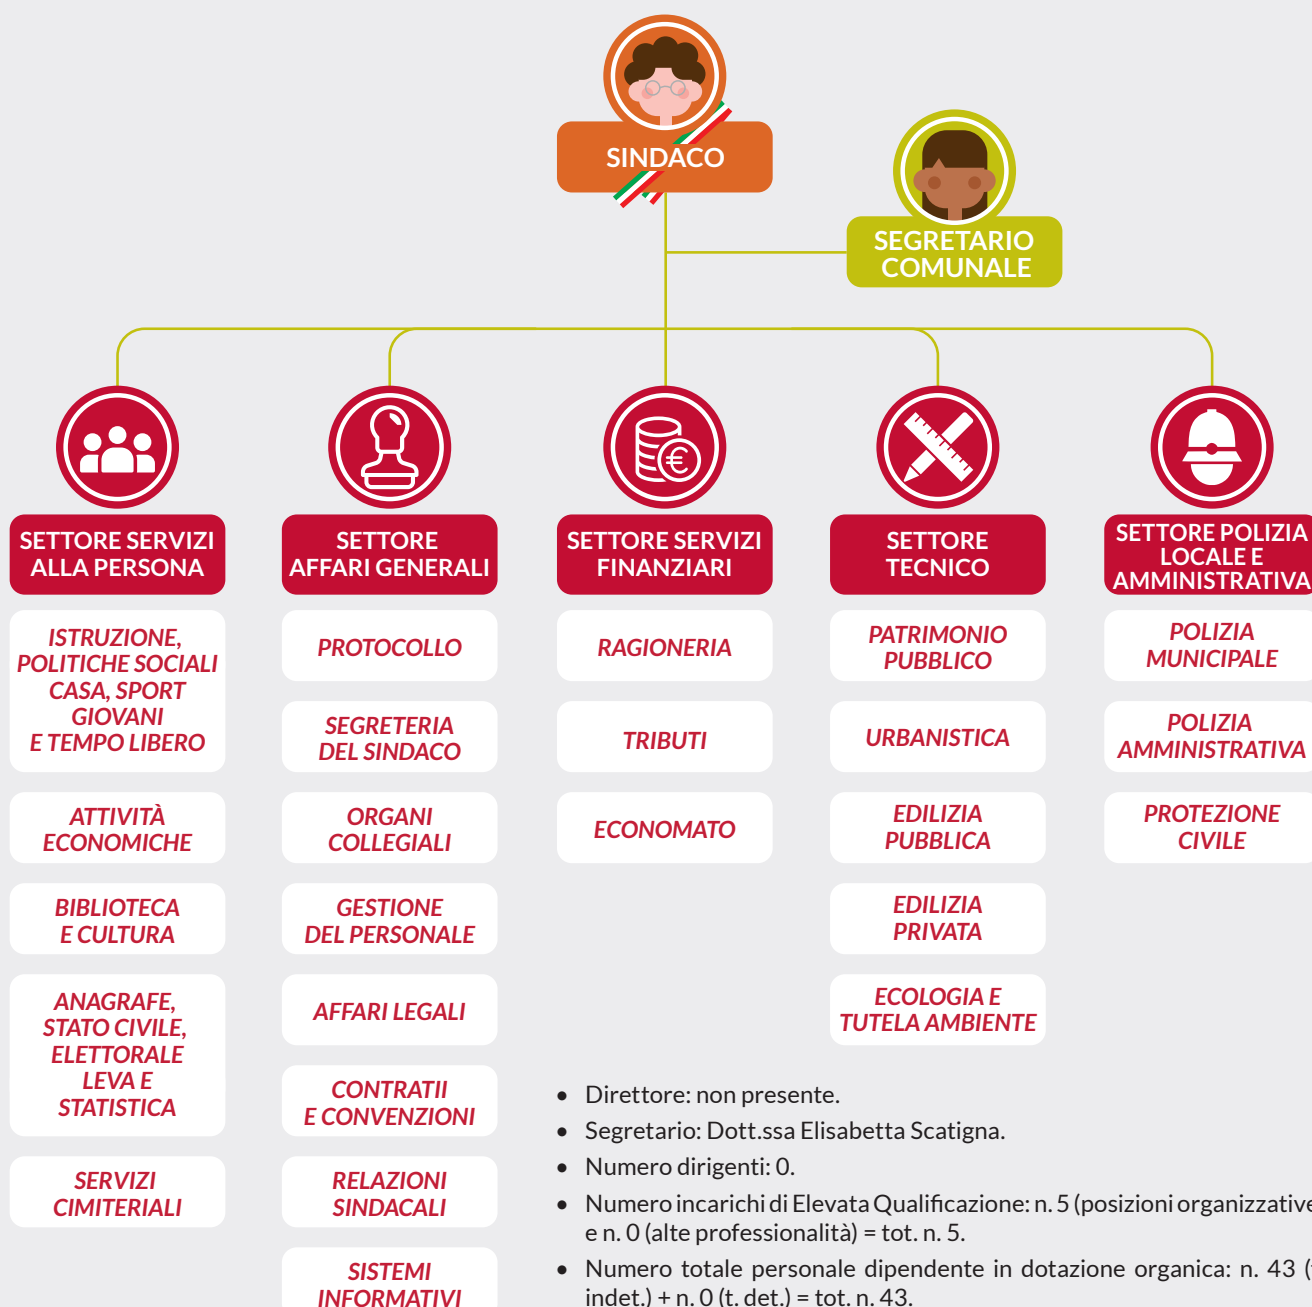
SINDACO

SEGRETARIO COMUNALE

SETTORE SERVIZI ALLA PERSONA

ISTRUZIONE, POLITICHE SOCIALI CASA, SPORT GIOVANI E TEMPO LIBERO

ATTIVITÀ ECONOMICHE

BIBLIOTECA E CULTURA

ANAGRAFE, STATO CIVILE, ELETTORALE LEVA E STATISTICA

SERVIZI CIMITERIALI

SETTORE AFFARI GENERALI

PROTOCOLLO

SEGRETERIA DEL SINDACO

ORGANI COLLEGIALI

GESTIONE DEL PERSONALE

AFFARI LEGALI

CONTRATII E CONVENZIONI

RELAZIONI SINDACALI

SISTEMI INFORMATIVI

SETTORE SERVIZI FINANZIARI

RAGIONERIA

TRIBUTI

ECONOMATO

SETTORE TECNICO

PATRIMONIO PUBBLICO

URBANISTICA

EDILIZIA PUBBLICA

EDILIZIA PRIVATA

ECOLOGIA E TUTELA AMBIENTE

SETTORE POLIZIA LOCALE E AMMINISTRATIVA

POLIZIA MUNICIPALE

POLIZIA AMMINISTRATIVA

PROTEZIONE CIVILE

• Direttore: non presente.
• Segretario: Dott.ssa Elisabetta Scatigna.
• Numero dirigenti: 0.
• Numero incarichi di Elevata Qualificazione: n. 5 (posizioni organizzative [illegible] e n. 0 (alte professionalità) = tot. n. 5.
• Numero totale personale dipendente in dotazione organica: n. 43 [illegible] indet.) + n. 0 (t. det.) = tot. n. 43.